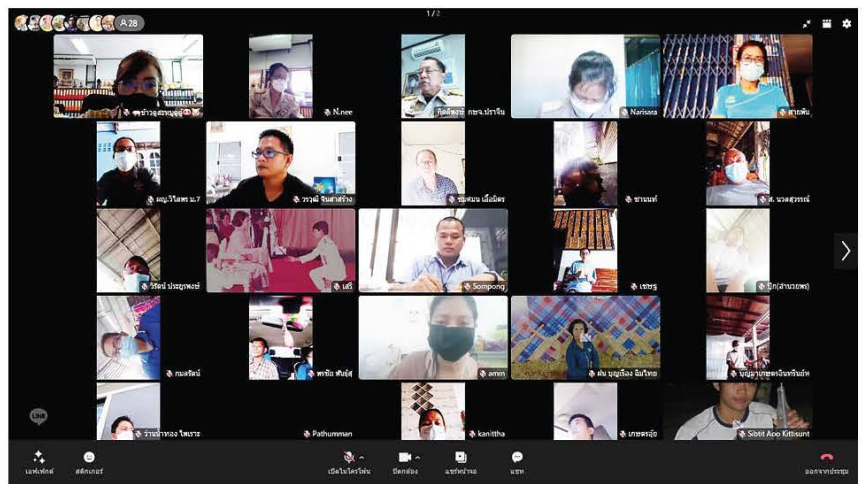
28

1 / 2

ข้าวสุภสามบุญ

N.nee

กิตติพงษ์ กษจ.ปราจีน

Narisara

สายพิน

ผญ.วิไลพร ม.7

วรวุฒิ จินดาสร้าง

ชูเกียรติ เงื่อนมิตร

ชานนท์

ส. นวลสุวรรณ์

วิรัตน์ ประภูพงษ์

เสวี

Sompong

เชษฐ

ปุ๊ก(สานวยพร)

กมลรัตน์

พรชัย พันธุ์ศรี

amm

ฝน บุญเรือง ฉิมไทย

บุญมา เกษตรอินทร์บุรี

วิมลทอง ไพเราะ

Pathumman

kanittha

เกษตรอุ้ย

Sibtit Aoo Kittisunt

LINE

เอฟเฟกต์

สติกเกอร์

เปิดไมโครโฟน

ปิดกล้อง

แชร์หน้าจอ

แชท

ออกจากประชุม